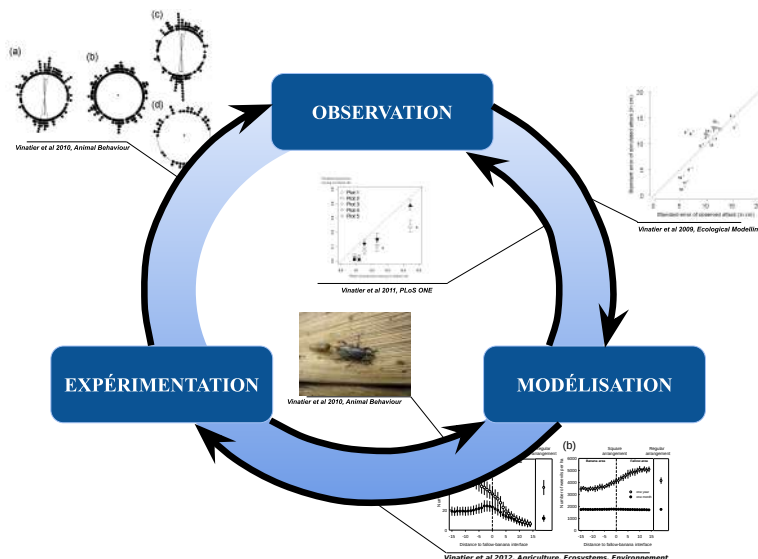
(a) (b) (c) (d)

Vinatier et al 2010, Animal Behaviour

OBSERVATION

Vinatier et al 2009, Ecological Modellin

Plot 1
Plot 2
Plot 3
Plot 4
Plot 5

Vinatier et al 2011, PLoS ONE

Vinatier et al 2010, Animal Behaviour

EXPÉRIMENTATION

MODÉLISATION

(b)

Square arrangement

Regular arrangement

Distance to fallow-banana interface

Vinatier et al 2012, Agriculture, Ecosystems, Environnement